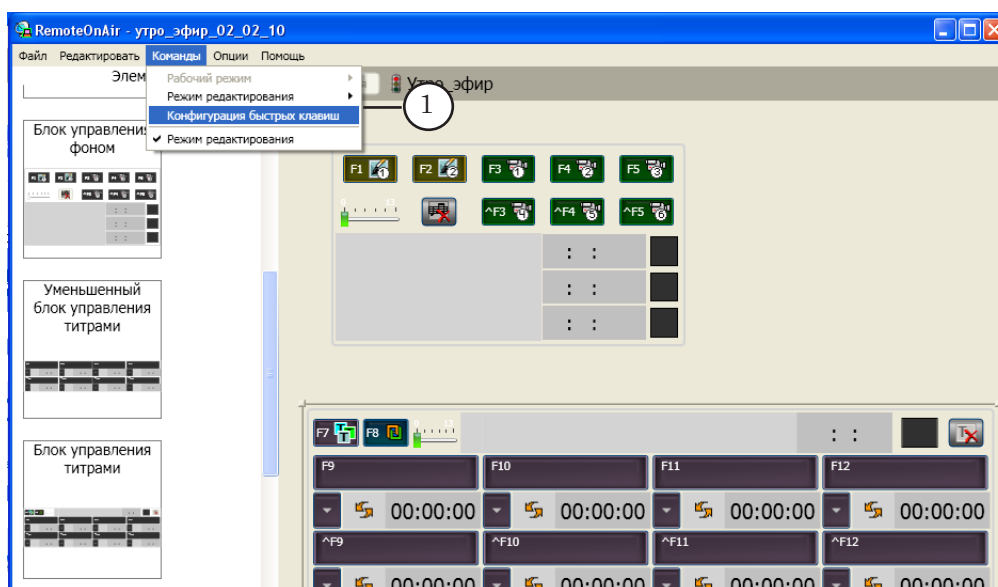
RemoteOnAir - утро_эфир_02_02_10

Файл Редактировать Команды Опции Помощь

Рабочий режим
Режим редактирования
Конфигурация быстрых клавиш
✔ Режим редактирования

1

Элем

Утро_эфир

Блок управления фоном

Уменьшенный блок управления титрами

Блок управления титрами

F1 F2 F3 F4 F5

^F3 ^F4 ^F5

: :

: :

: :

F7 F8

: :

F9 F10 F11 F12

00:00:00 00:00:00 00:00:00 00:00:00

^F9 ^F10 ^F11 ^F12

00:00:00 00:00:00 00:00:00 00:00:00